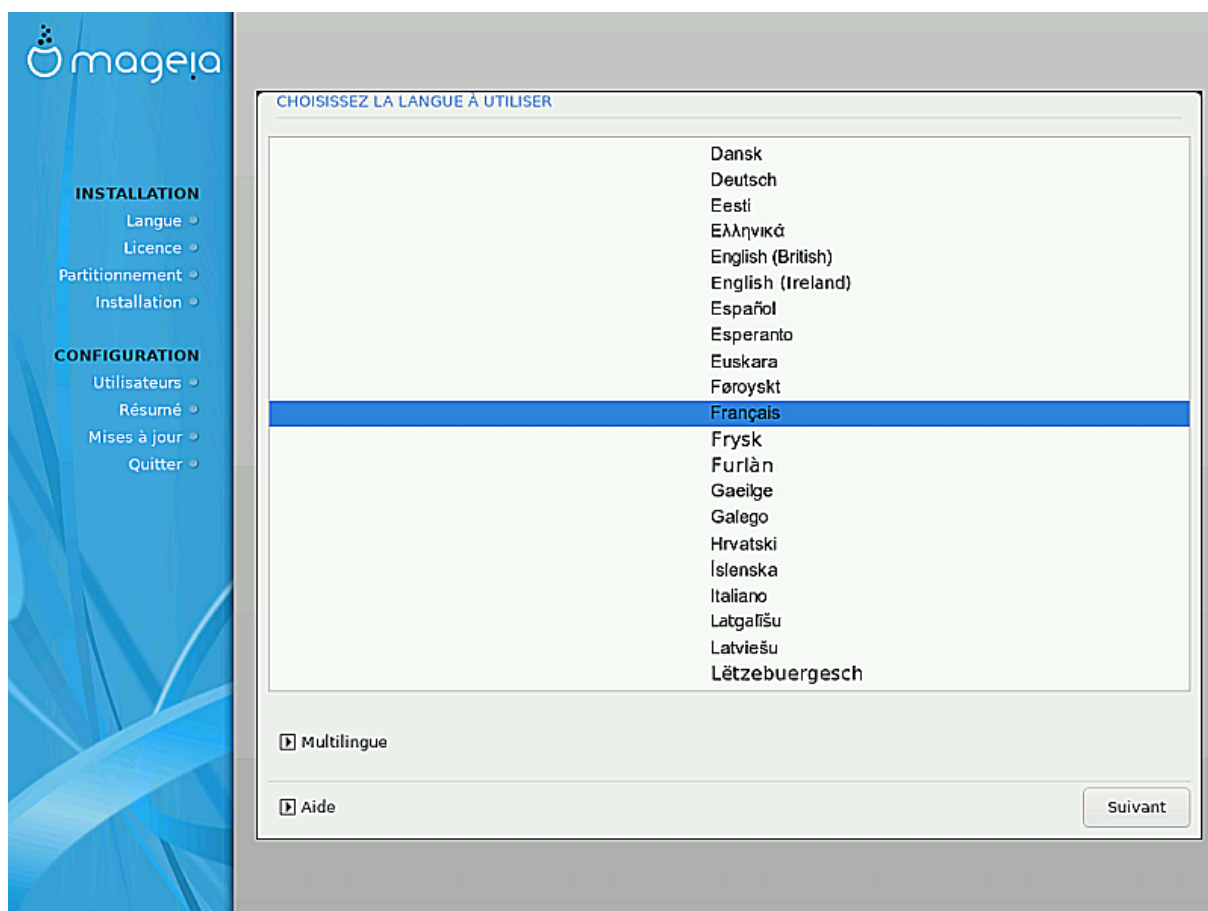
mageia

INSTALLATION
Langue
Licence
Partitionnement
Installation

CONFIGURATION
Utilisateurs
Résumé
Mises à jour
Quitter

CHOISISSEZ LA LANGUE À UTILISER

Dansk
Deutsch
Eesti
Ελληνικά
English (British)
English (Ireland)
Español
Esperanto
Euskara
Føroyskt
Français
Frysk
Furlàn
Gaeilge
Galego
Hrvatski
Íslenska
Italiano
Latgalīšu
Latviešu
Lëtzebuergesch

Multilingue

Aide

Suivant